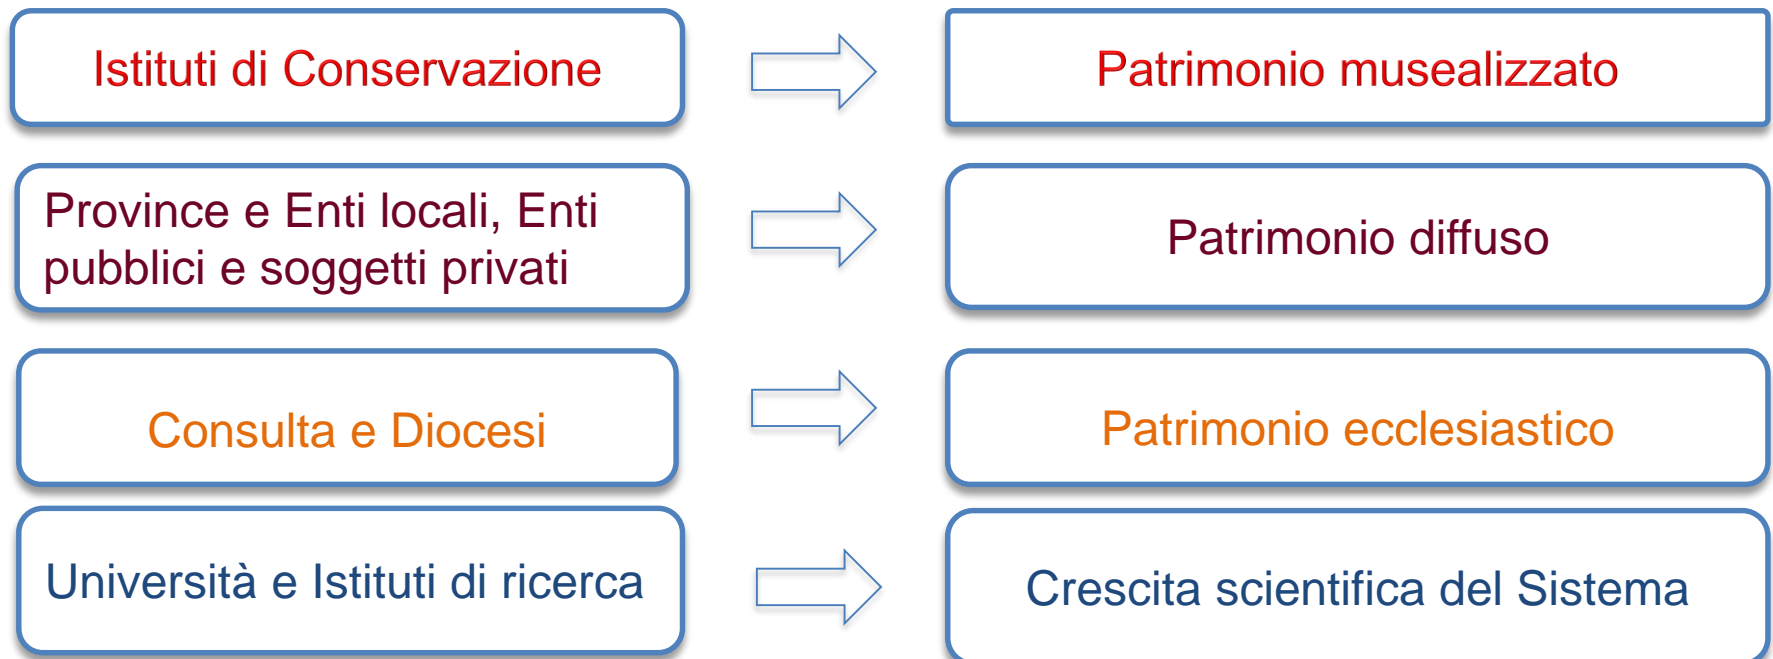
Istituti di Conservazione

Patrimonio musealizzato

Province e Enti locali, Enti pubblici e soggetti privati

Patrimonio diffuso

Consulta e Diocesi

Patrimonio ecclesiastico

Università e Istituti di ricerca

Crescita scientifica del Sistema